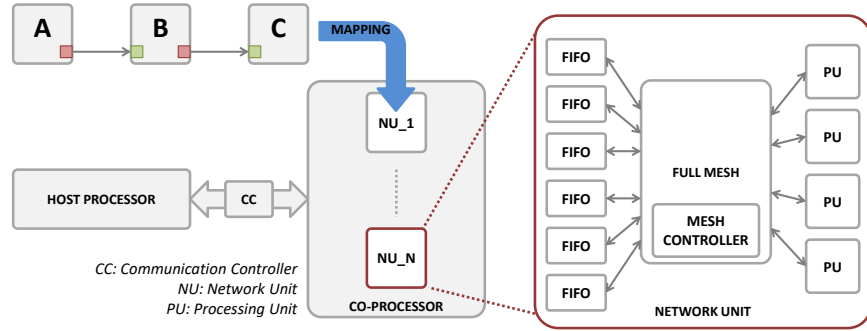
A
B
C
MAPPING
NU_1
HOST PROCESSOR
CC
NU_N
CO-PROCESSOR
CC: Communication Controller
NU: Network Unit
PU: Processing Unit
FIFO
FIFO
FIFO
FIFO
FIFO
FIFO
FULL MESH
MESH CONTROLLER
PU
PU
PU
PU
PU
NETWORK UNIT